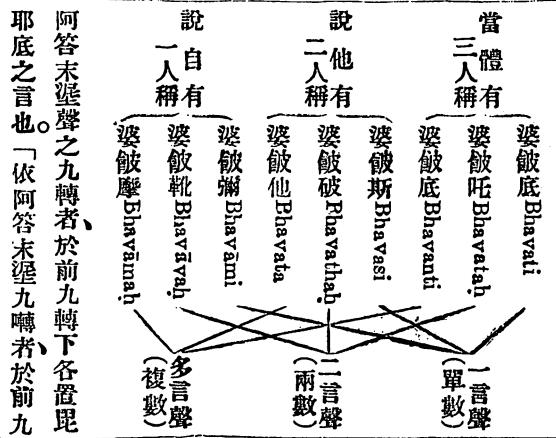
當體有三人稱
婆皈底 Bhavati
婆皈吒 Bhavatah
婆皈底 Bhavanti

說他有二人稱
婆皈斯 Bhavasi
婆皈破 Bhavathaḥ
婆皈他 Bhavata

說自有一人稱
婆皈彌 Bhavāmi
婆皈靴 Bhavāvaḥ
婆皈摩 Bhavāmaḥ

一言聲(單數)
二言聲(兩數)
多言聲(複數)

阿答末涅聲之九轉者、於前九轉下各置毘耶底之言也。「依阿答末涅九囀者於前九